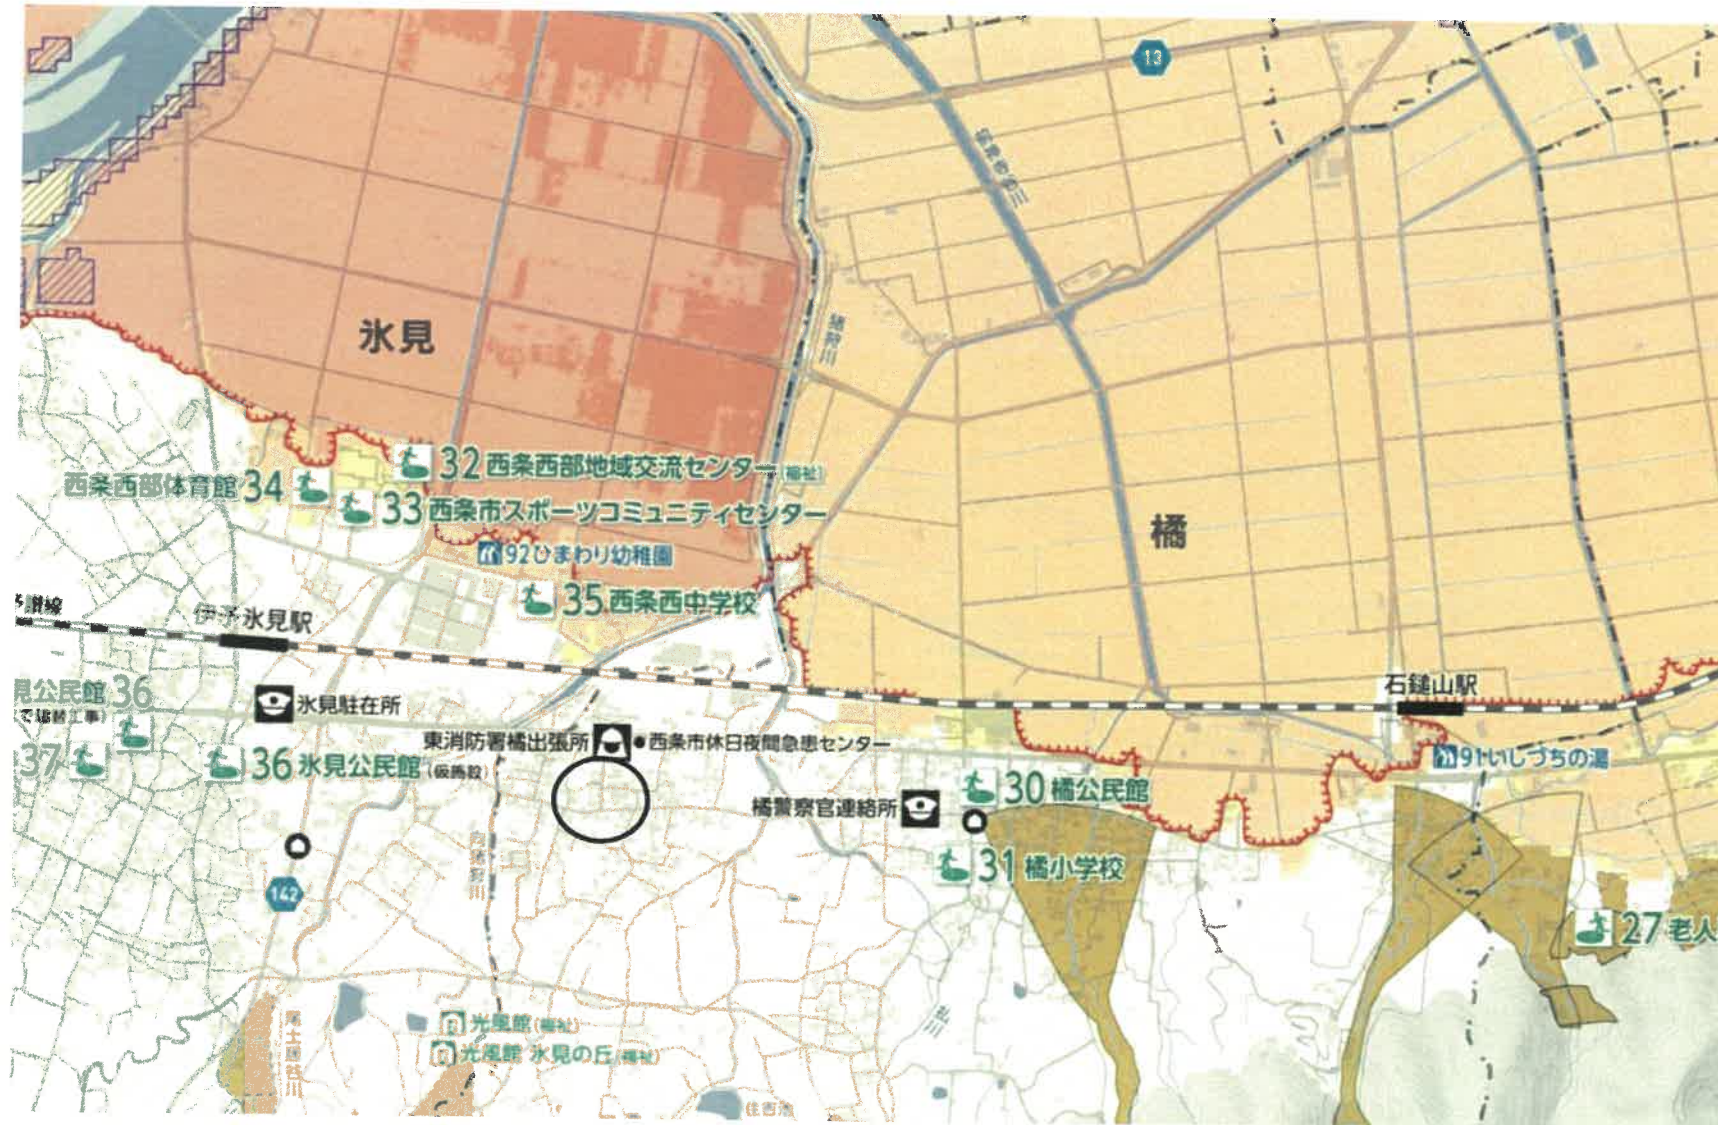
13

氷見

橋

32 西条西部地域交流センター (福祉)

西条西部体育館 34

33 西条市スポーツコミュニティセンター

92 ひまわり幼稚園

35 西条西中学校

予讃線

伊予氷見駅

見公民館 36

37

氷見駐在所

36 氷見公民館 (仮施設)

東消防署橘出張所

● 西条市休日夜間急患センター

石鎚山駅

91 いしづちの湯

30 橘公民館

橘警察官連絡所

31 橘小学校

27 老人

142

光風館 (福祉)

光風館 氷見の丘 (福祉)